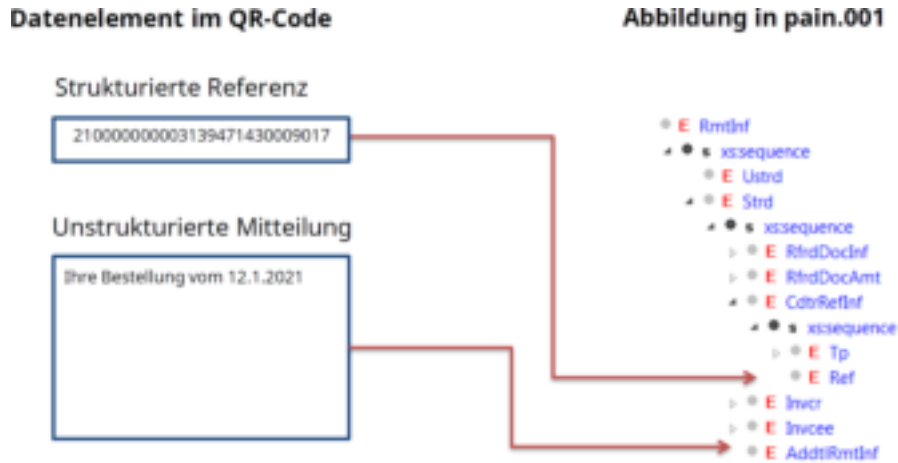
Datenelement im QR-Code

Abbildung in pain.001

Strukturierte Referenz

210000000003139471430009017

Unstrukturierte Mitteilung

Ihre Bestellung vom 12.1.2021

E RmtInf
s xs:sequence
E Ustrd
E Strd
s xs:sequence
E RfrdDocInf
E RfrdDocAmt
E CdtrRefInf
s xs:sequence
E Tp
E Ref
E Invcr
E Invcee
E AddtlRmtInf